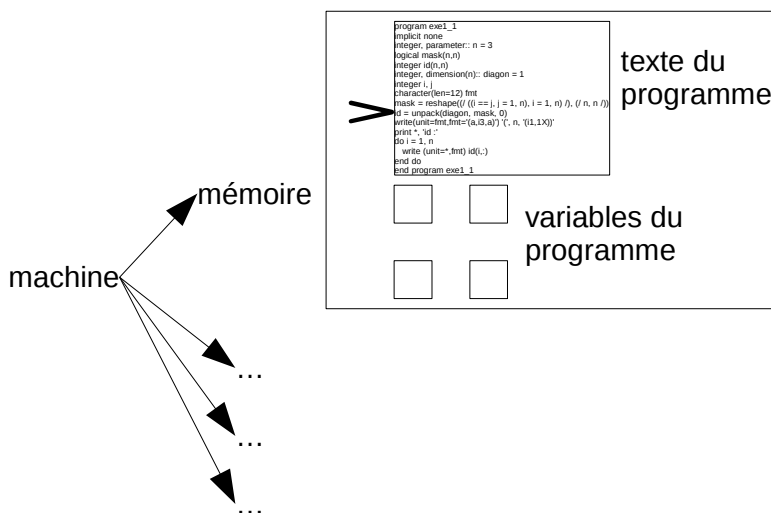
program exe1_1
implicit none
integer, parameter:: n = 3
logical mask(n,n)
integer id(n,n)
integer, dimension(n):: diagon = 1
integer i, j
character(len=12) fmt
mask = reshape((/ ((i == j, j = 1, n), i = 1, n) /), (/ n, n /))
id = unpack(diagon, mask, 0)
write(unit=fmt,fmt='(a,i3,a)') '(', n, '(i1,1X))'
print *, 'id :'
do i = 1, n
write (unit=*,fmt) id(i,:)
end do
end program exe1_1

texte du programme

variables du programme

mémoire

machine

…

…

…